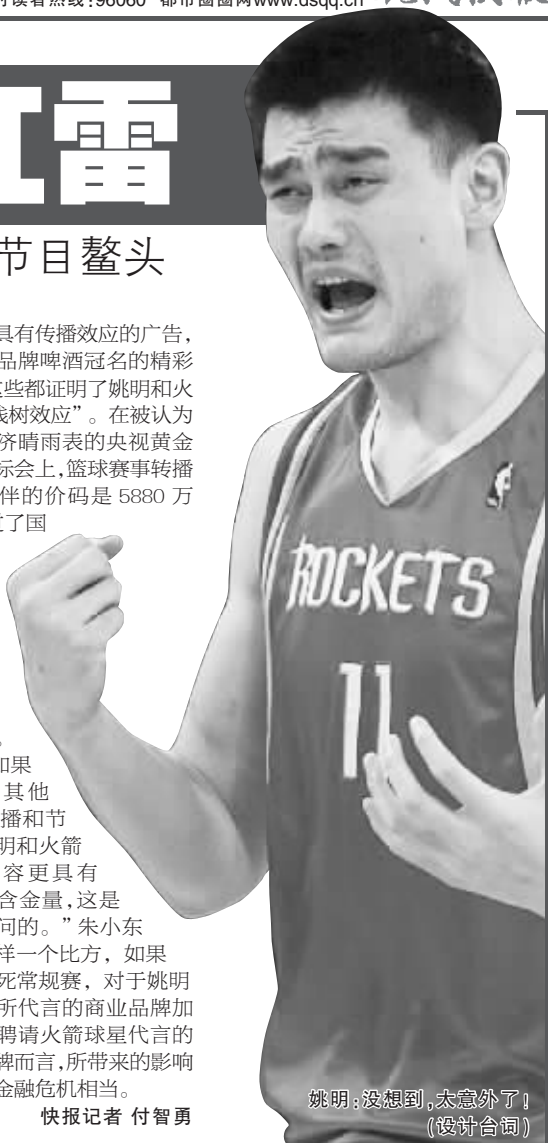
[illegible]读者热线:96060 都市圈圈网www.dsqq.cn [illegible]

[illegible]雷

节目鳌头

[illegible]具有传播效应的广告,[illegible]品牌啤酒冠名的精彩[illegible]这些都证明了姚明和火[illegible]钱树效应”。在被认为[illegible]济晴雨表的央视黄金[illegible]标会上,篮球赛事转播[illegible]件的价码是 5880 万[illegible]了国

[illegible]如果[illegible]其他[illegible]播和节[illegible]明和火箭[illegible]容更具有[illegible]含金量,这是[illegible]问的。”朱小东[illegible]样一个比方,如果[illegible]死常规赛,对于姚明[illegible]所代言的商业品牌加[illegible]聘请火箭球星代言的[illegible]牌而言,所带来的影响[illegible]金融危机相当。

快报记者 付智勇

ROCKETS
11

姚明:没想到,太意外了!
(设计台词)